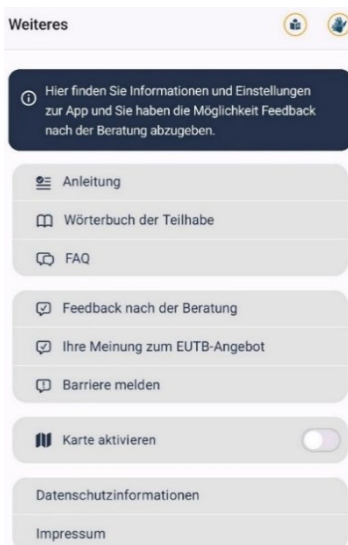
Weiteres

Hier finden Sie Informationen und Einstellungen zur App und Sie haben die Möglichkeit Feedback nach der Beratung abzugeben.

Anleitung

Wörterbuch der Teilhabe

FAQ

Feedback nach der Beratung

Ihre Meinung zum EUTB-Angebot

Barriere melden

Karte aktivieren

Datenschutzinformationen

Impressum